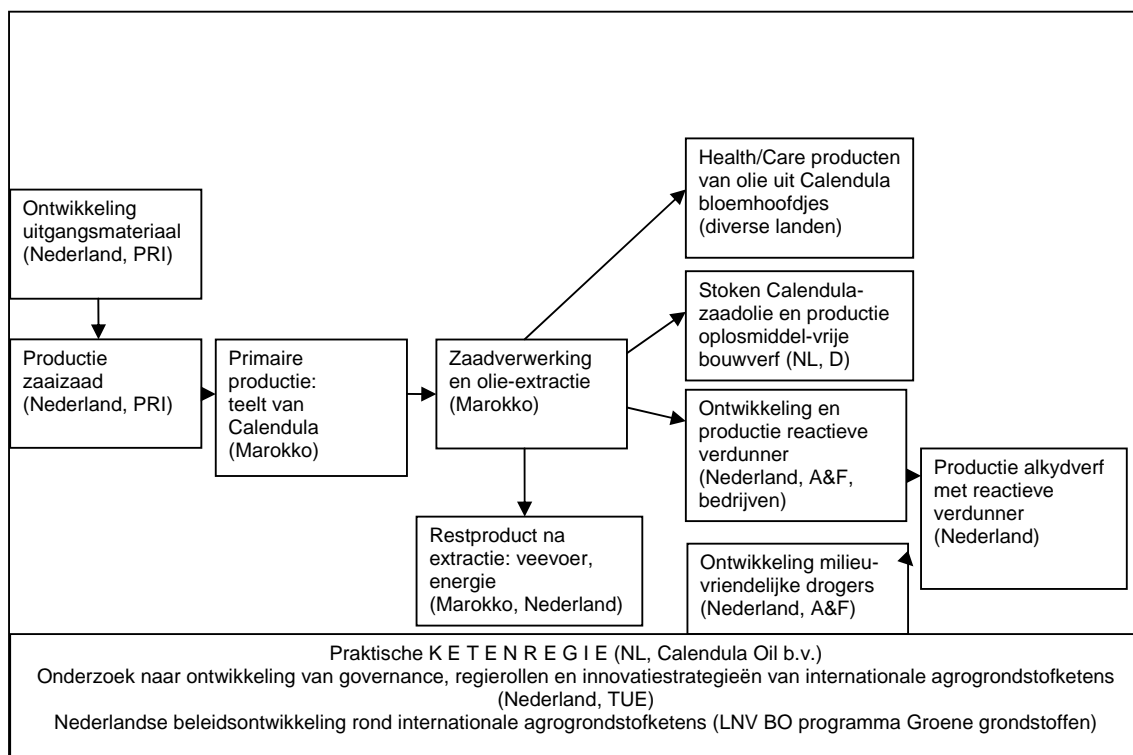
Ontwikkeling uitgangsmateriaal (Nederland, PRI)

Productie zaaizaad (Nederland, PRI)

Primaire productie: teelt van Calendula (Marokko)

Zaadverwerking en olie-extractie (Marokko)

Restproduct na extractie: veevoer, energie (Marokko, Nederland)

Health/Care producten van olie uit Calendula bloemhoofdjes (diverse landen)

Stoken Calendulazaadolie en productie oplosmiddel-vrije bouwverf (NL, D)

Ontwikkeling en productie reactieve verdunner (Nederland, A&F, bedrijven)

Productie alkydverf met reactieve verdunner (Nederland)

Ontwikkeling milieuvriendelijke drogers (Nederland, A&F)

Praktische K E T E N R E G I E (NL, Calendula Oil b.v.)
Onderzoek naar ontwikkeling van governance, regierollen en innovatiestrategieën van internationale agrogrondstofketens (Nederland, TUE)
Nederlandse beleidsontwikkeling rond internationale agrogrondstofketens (LNV BO programma Groene grondstoffen)